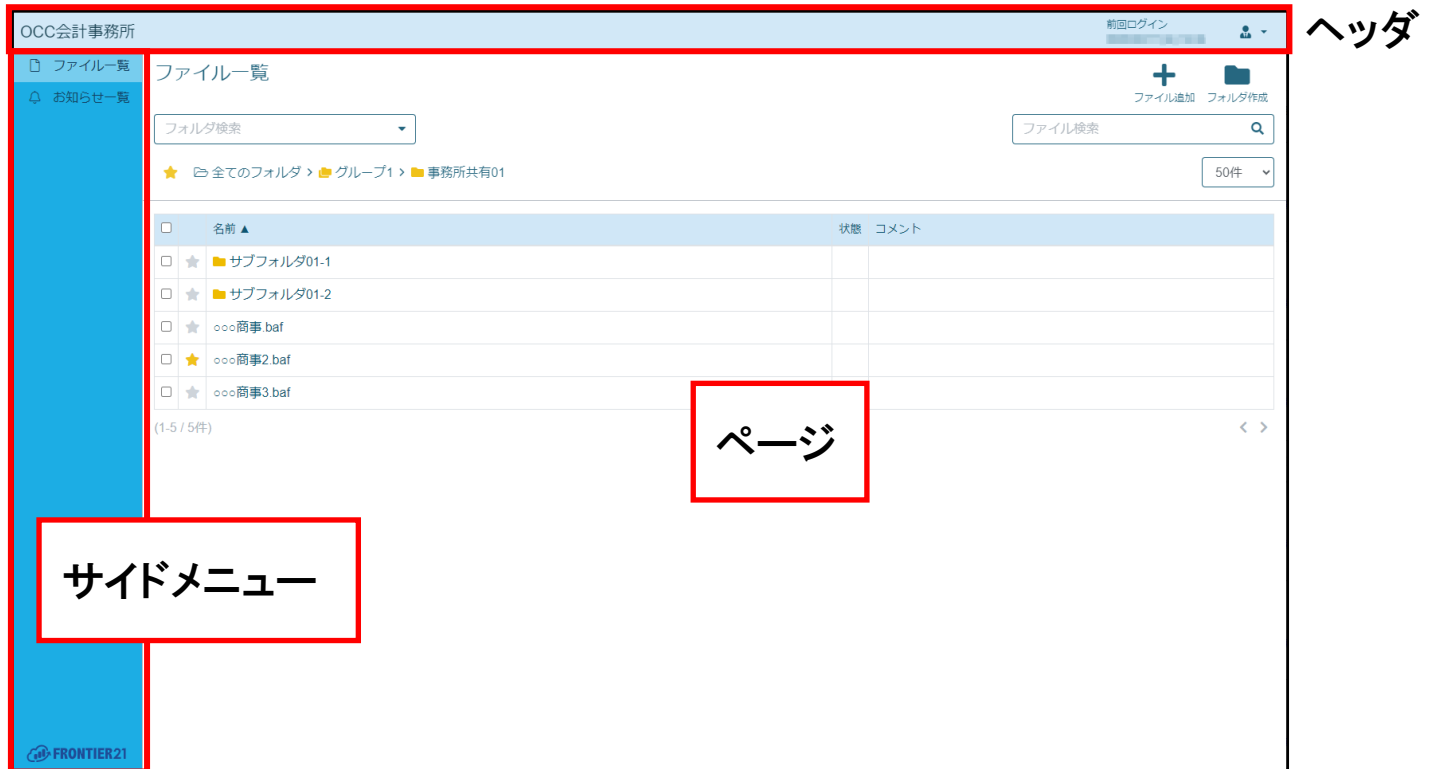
OCC会計事務所

前回ログイン
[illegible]

ヘッダ

ファイル一覧

お知らせ一覧

ファイル一覧

ファイル追加　フォルダ作成

フォルダ検索

ファイル検索

全てのフォルダ > グループ1 > 事務所共有01

50件

| | | 名前 ▲ | 状態 | コメント |
|---|---|---|---|---|
| | | サブフォルダ01-1 | | |
| | | サブフォルダ01-2 | | |
| | | ○○○商事.baf | | |
| | | ○○○商事2.baf | | |
| | | ○○○商事3.baf | | |

(1-5 / 5件)

ページ

サイドメニュー

FRONTIER21